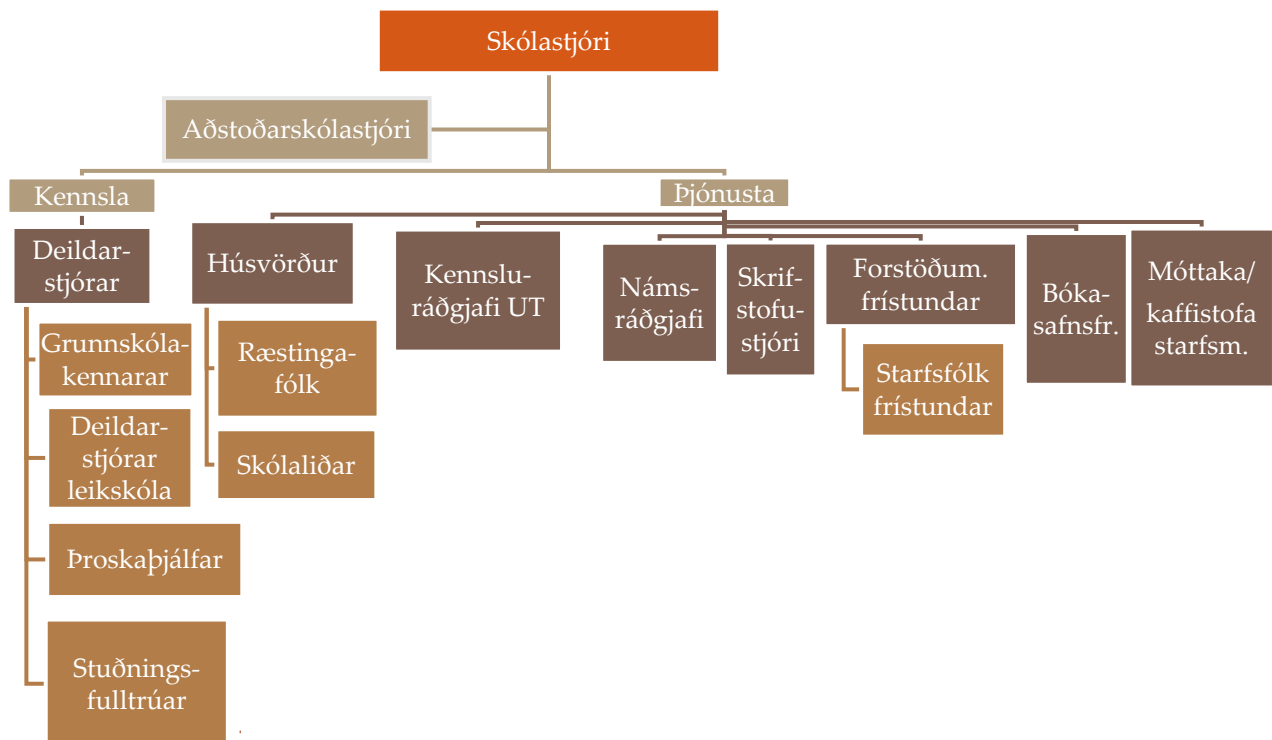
Skólastjóri

Aðstoðarskólastjóri

Kennsla

Þjónusta

Deildarstjórar

Grunnskólakennarar

Deildarstjórar leikskóla

Þroskaþjálfar

Stuðningsfulltrúar

Húsvörður

Ræstingafólk

Skólaliðar

Kennsluráðgjafi UT

Námsráðgjafi

Skrifstofustjóri

Forstöðum. frístundar

Starfsfólk frístundar

Bókasafnsfr.

Móttaka/ kaffistofa starfsm.